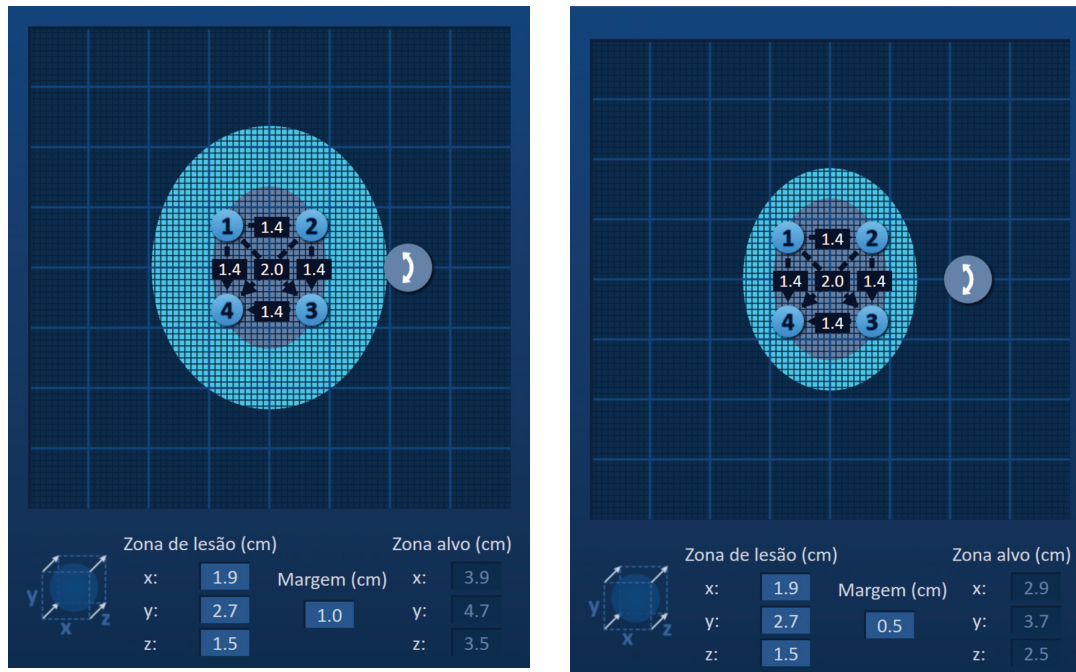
1 1.4 2
1.4 2.0 1.4
4 1.4 3

Zona de lesão (cm)
x: 1.9
y: 2.7
z: 1.5

Margem (cm)
1.0

Zona alvo (cm)
x: 3.9
y: 4.7
z: 3.5

y x z

1 1.4 2
1.4 2.0 1.4
4 1.4 3

Zona de lesão (cm)
x: 1.9
y: 2.7
z: 1.5

Margem (cm)
0.5

Zona alvo (cm)
x: 2.9
y: 3.7
z: 2.5

y x z